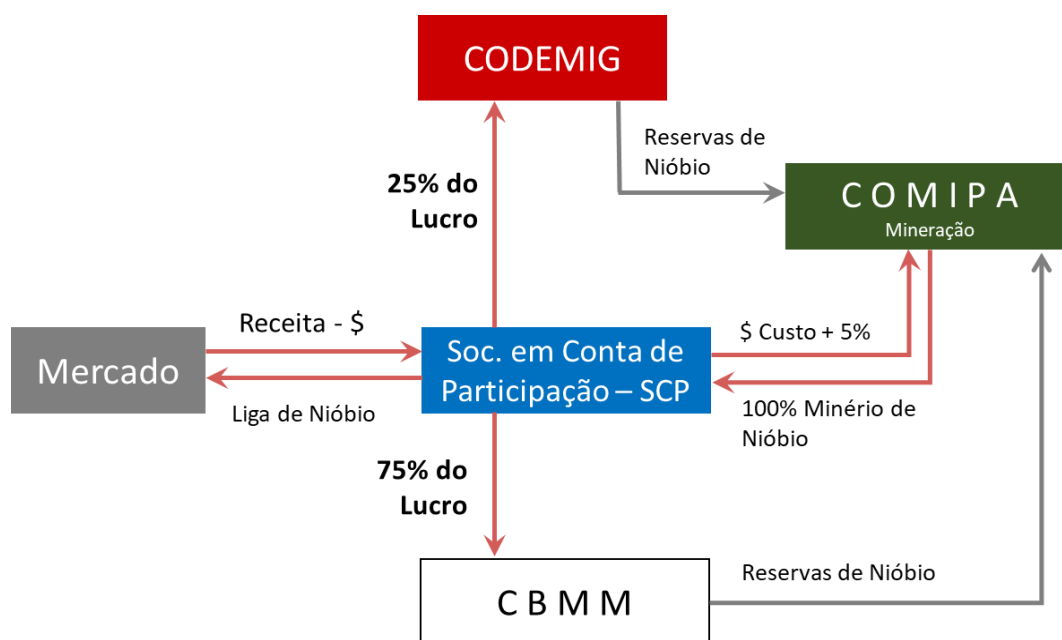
CODEMIG

Reservas de Nióbio

COMIPA
Mineração

25% do Lucro

Receita - $

Mercado

Soc. em Conta de Participação – SCP

$ Custo + 5%

Liga de Nióbio

100% Minério de Nióbio

75% do Lucro

Reservas de Nióbio

CBMM